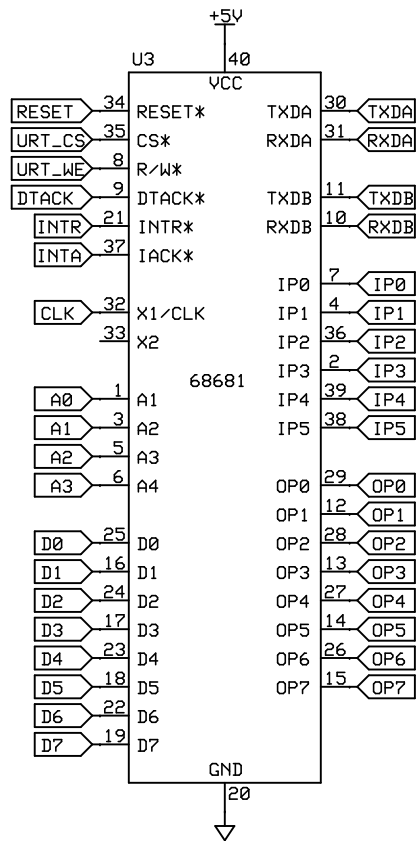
+5V

U3

40

VCC

RESET 34 RESET*
URT_CS 35 CS*
URT_WE 8 R/W*
DTACK 9 DTACK*
INTR 21 INTR*
INTA 37 IACK*

CLK 32 X1/CLK
33 X2

68681

A0 1 A1
A1 3 A2
A2 5 A3
A3 6 A4

D0 25 D0
D1 16 D1
D2 24 D2
D3 17 D3
D4 23 D4
D5 18 D5
D6 22 D6
D7 19 D7

TXDA 30 TXDA
RXDA 31 RXDA
TXDB 11 TXDB
RXDB 10 RXDB

IP0 7 IP0
IP1 4 IP1
IP2 36 IP2
IP3 2 IP3
IP4 39 IP4
IP5 38 IP5

OP0 29 OP0
OP1 12 OP1
OP2 28 OP2
OP3 13 OP3
OP4 27 OP4
OP5 14 OP5
OP6 26 OP6
OP7 15 OP7

GND

20